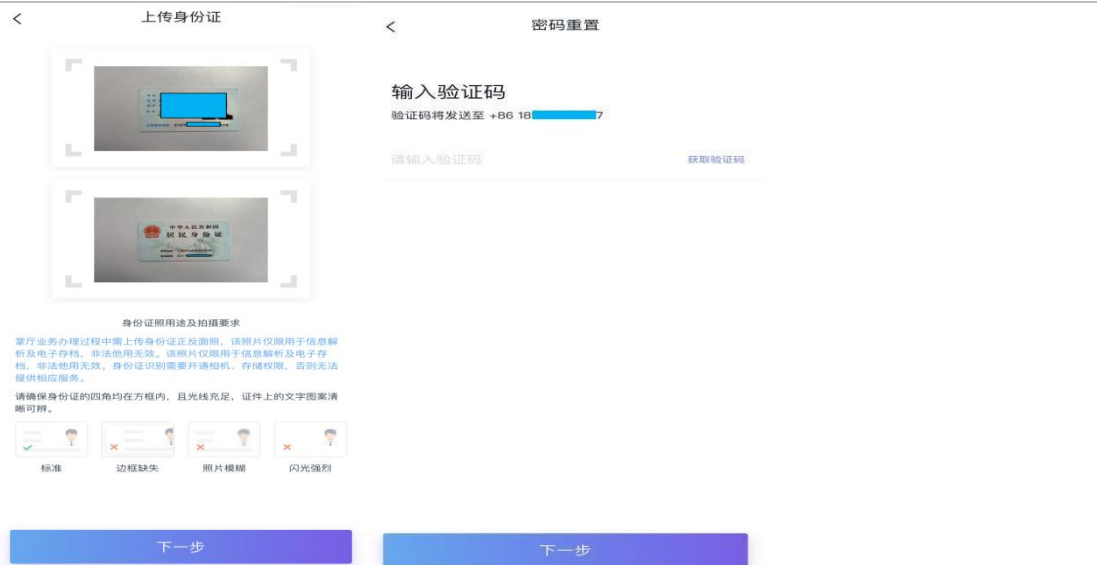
<

上传身份证

中华人民共和国
居民身份证

身份证照用途及拍摄要求

掌厅业务办理过程中需上传身份证正反面照，该照片仅限用于信息解析及电子存档，非法他用无效。该照片仅限用于信息解析及电子存档，非法他用无效。身份证识别需要开通相机、存储权限，否则无法提供相应服务。

请确保身份证的四角均在方框内，且光线充足，证件上的文字图案清晰可辨。

标准

边框缺失

照片模糊

闪光强烈

下一步

<

密码重置

输入验证码

验证码将发送至 +86 18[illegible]7

请输入验证码

获取验证码

下一步